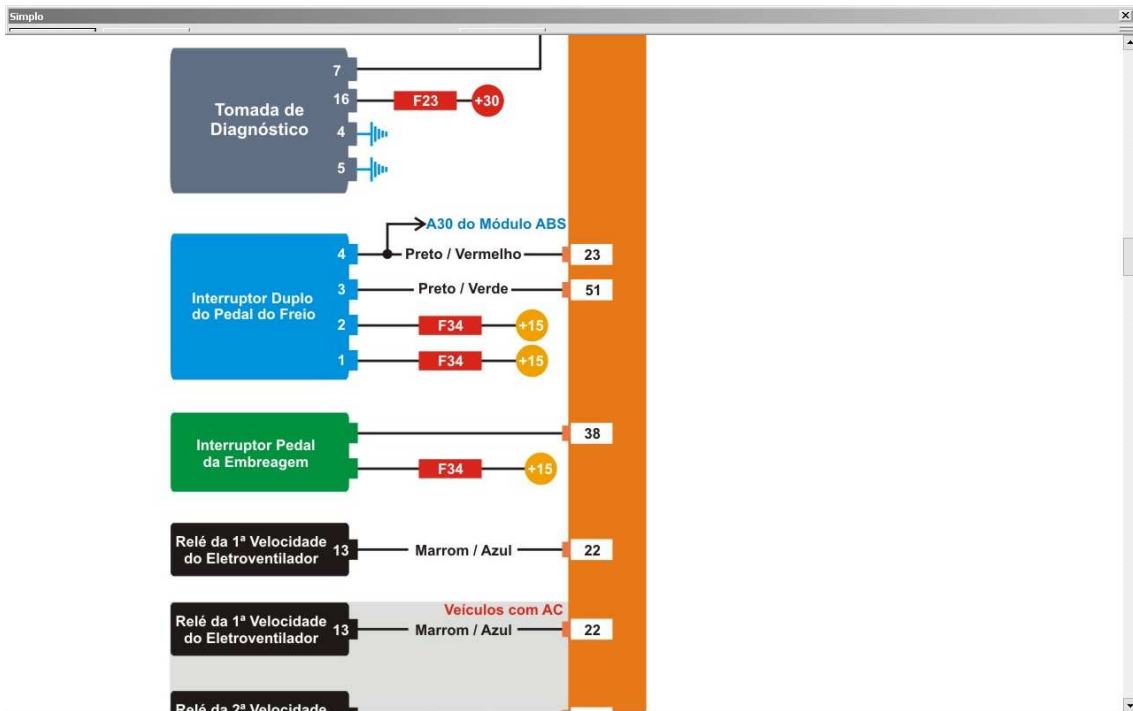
Simplo

Tomada de Diagnóstico
7
16
F23
+30
4
5

A30 do Módulo ABS
Interruptor Duplo do Pedal do Freio
4
Preto / Vermelho
23
3
Preto / Verde
51
2
F34
+15
1
F34
+15

Interruptor Pedal da Embreagem
38
F34
+15

Relé da 1ª Velocidade do Eletroventilador
13
Marrom / Azul
22

Veículos com AC
Relé da 1ª Velocidade do Eletroventilador
13
Marrom / Azul
22

Relé da 2ª Velocidade